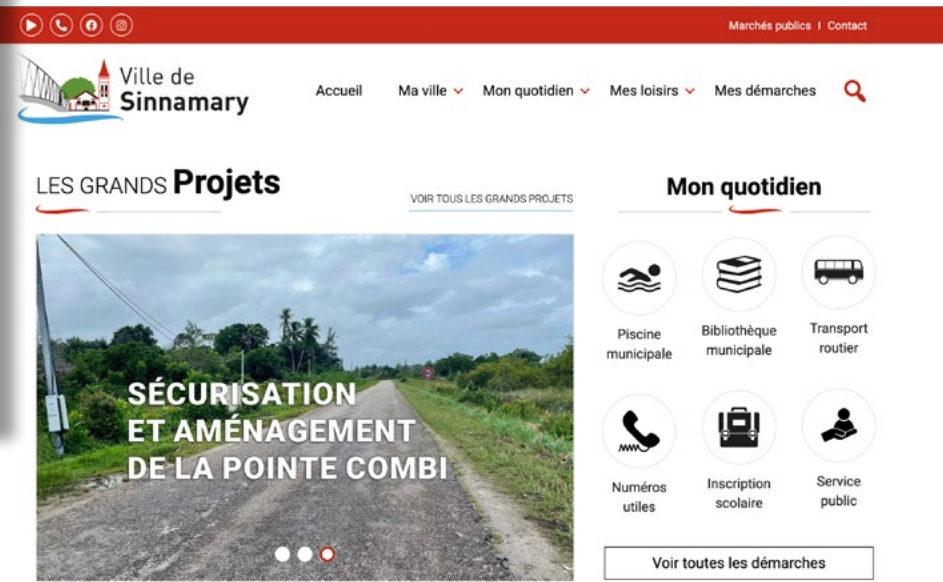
Marchés publics | Contact

Ville de Sinnamary

Accueil Ma ville Mon quotidien Mes loisirs Mes démarches

LES GRANDS Projets

VOIR TOUS LES GRANDS PROJETS

SÉCURISATION ET AMÉNAGEMENT DE LA POINTE COMBI

Mon quotidien

Piscine municipale

Bibliothèque municipale

Transport routier

Numéros utiles

Inscription scolaire

Service public

Voir toutes les démarches